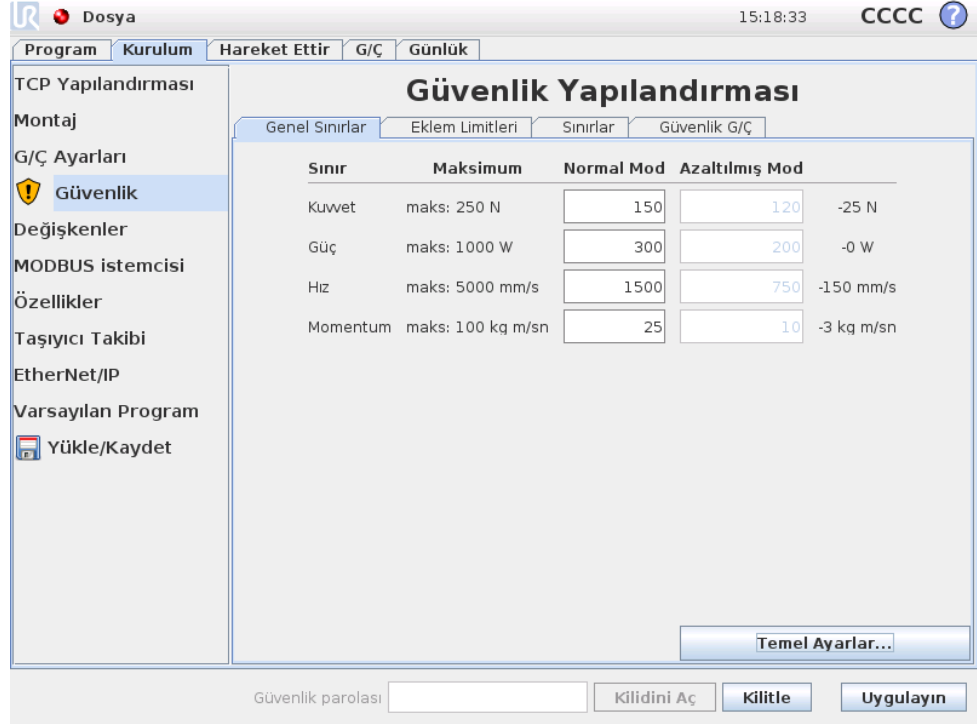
Dosya

15:18:33

CCCC

Program | Kurulum | Hareket Ettir | G/Ç | Günlük

TCP Yapılandırması
Montaj
G/Ç Ayarları
Güvenlik
Değişkenler
MODBUS istemcisi
Özellikler
Taşıyıcı Takibi
EtherNet/IP
Varsayılan Program
Yükle/Kaydet

Güvenlik Yapılandırması

Genel Sınırlar | Eklem Limitleri | Sınırlar | Güvenlik G/Ç

| Sınır | Maksimum | Normal Mod | Azaltılmış Mod | |
|---|---|---|---|---|
| Kuvvet | maks: 250 N | 150 | 120 | -25 N |
| Güç | maks: 1000 W | 300 | 200 | -0 W |
| Hız | maks: 5000 mm/s | 1500 | 750 | -150 mm/s |
| Momentum | maks: 100 kg m/sn | 25 | 10 | -3 kg m/sn |

Temel Ayarlar...

Güvenlik parolası

Kilidini Aç

Kilitle

Uygulayın